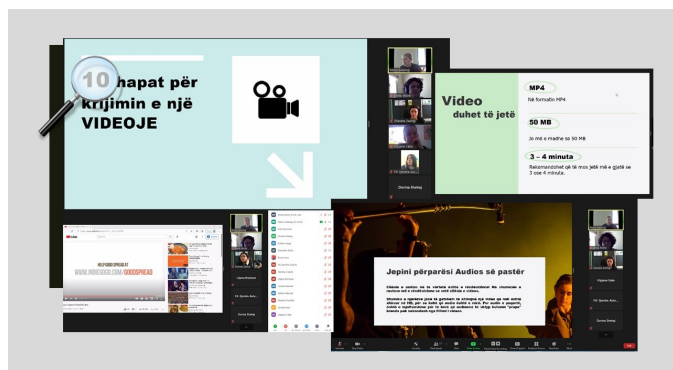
10 hapat për krijimin e një VIDEOJE

Video duhet të jetë

MP4
Në formatin MP4

50 MB
Jo më e madhe se 50 MB

3 – 4 minuta
Rekomandohet që të mos jetë më e gjatë se 3 ose 4 minuta.

Dorina Shehaj

HELP GOOD SPREAD AT
WWW.INDIEGOGO.COM/GOODSPREAD

Jepini përparësi Audios së pastër

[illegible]

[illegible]